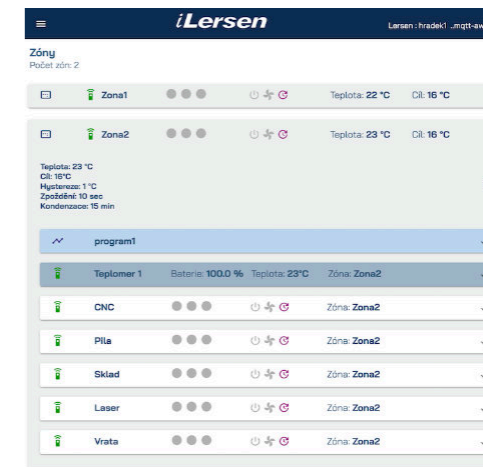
iLersen

Larsen : hradek1 ..mqtt-aw

Zóny
Počet zón: 2

Zona1 Teplota: 22 °C Cíl: 16 °C

Zona2 Teplota: 23 °C Cíl: 16 °C

Teplota: 23 °C
Cíl: 16°C
Hystereze: 1 °C
Zpoždění: 10 sec
Kondenzace: 15 min

program1

Teplomer 1 Baterie: 100.0 % Teplota: 23°C Zóna: Zona2

CNC Zóna: Zona2

Pila Zóna: Zona2

Sklad Zóna: Zona2

Laser Zóna: Zona2

Vrata Zóna: Zona2